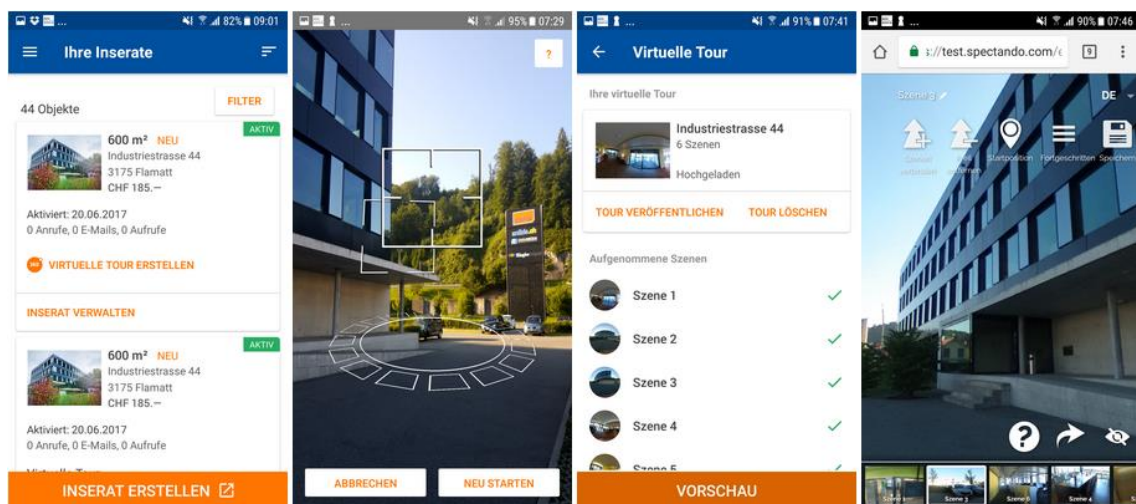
82% 09:01

Ihre Inserate

44 Objekte

FILTER

AKTIV

600 m² NEU
Industriestrasse 44
3175 Flamatt
CHF 185.–

Aktiviert: 20.06.2017
0 Anrufe, 0 E-Mails, 0 Aufrufe

VIRTUELLE TOUR ERSTELLEN

INSERAT VERWALTEN

AKTIV

600 m² NEU
Industriestrasse 44
3175 Flamatt
CHF 185.–

Aktiviert: 20.06.2017
0 Anrufe, 0 E-Mails, 0 Aufrufe

INSERAT ERSTELLEN

95% 07:29

?

ABBRECHEN

NEU STARTEN

91% 07:41

Virtuelle Tour

Ihre virtuelle Tour

Industriestrasse 44
6 Szenen

Hochgeladen

TOUR VERÖFFENTLICHEN

TOUR LÖSCHEN

Aufgenommene Szenen

Szene 1

Szene 2

Szene 3

Szene 4

Szene 5

VORSCHAU

90% 07:46

://test.spectando.com/

9

Szene 3

DE

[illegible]

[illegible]

Startposition

Fortgeschritten

Speichern

?

Szene 2

Szene 3

Szene 4